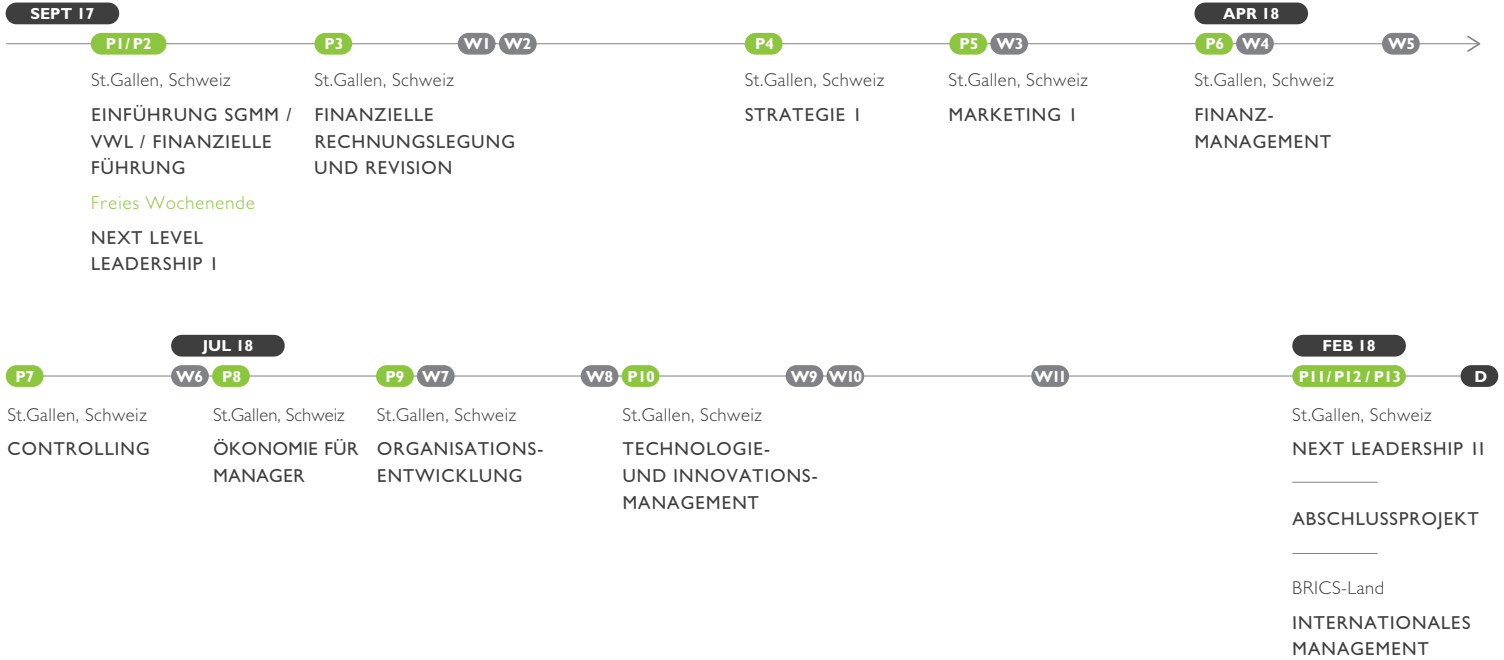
SEPT 17

P1/P2
St.Gallen, Schweiz
EINFÜHRUNG SGMM / VWL / FINANZIELLE FÜHRUNG
Freies Wochenende
NEXT LEVEL LEADERSHIP I

P3
St.Gallen, Schweiz
FINANZIELLE RECHNUNGSLEGUNG UND REVISION

W1 W2

P4
St.Gallen, Schweiz
STRATEGIE I

P5 W3
St.Gallen, Schweiz
MARKETING I

APR 18
P6 W4
St.Gallen, Schweiz
FINANZ-MANAGEMENT

W5

P7
St.Gallen, Schweiz
CONTROLLING

JUL 18
W6 P8
St.Gallen, Schweiz
ÖKONOMIE FÜR MANAGER

P9 W7
St.Gallen, Schweiz
ORGANISATIONS-ENTWICKLUNG

W8 P10
St.Gallen, Schweiz
TECHNOLOGIE- UND INNOVATIONS-MANAGEMENT

W9 W10

W11

FEB 18
P11/P12/P13
St.Gallen, Schweiz
NEXT LEADERSHIP II

ABSCHLUSSPROJEKT

BRICS-Land
INTERNATIONALES MANAGEMENT

D